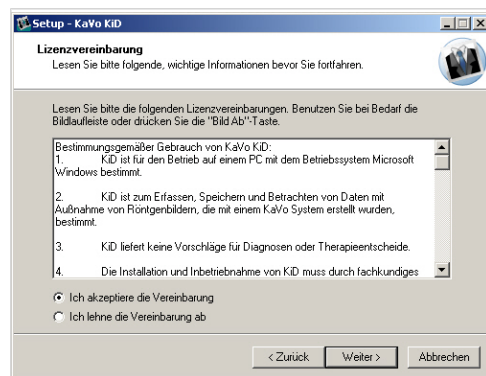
Setup - KaVo KiD

Lizenzvereinbarung
Lesen Sie bitte folgende, wichtige Informationen bevor Sie fortfahren.

Lesen Sie bitte die folgenden Lizenzvereinbarungen. Benutzen Sie bei Bedarf die Bildlaufleiste oder drücken Sie die "Bild Ab"-Taste.

Bestimmungsgemäßer Gebrauch von KaVo KiD:
1. KiD ist für den Betrieb auf einem PC mit dem Betriebssystem Microsoft Windows bestimmt.

2. KiD ist zum Erfassen, Speichern und Betrachten von Daten mit Außnahme von Röntgenbildern, die mit einem KaVo System erstellt wurden, bestimmt.

3. KiD liefert keine Vorschläge für Diagnosen oder Therapieentscheide.

4. Die Installation und Inbetriebnahme von KiD muss durch fachkundiges

Ich akzeptiere die Vereinbarung
Ich lehne die Vereinbarung ab

< Zurück
Weiter >
Abbrechen